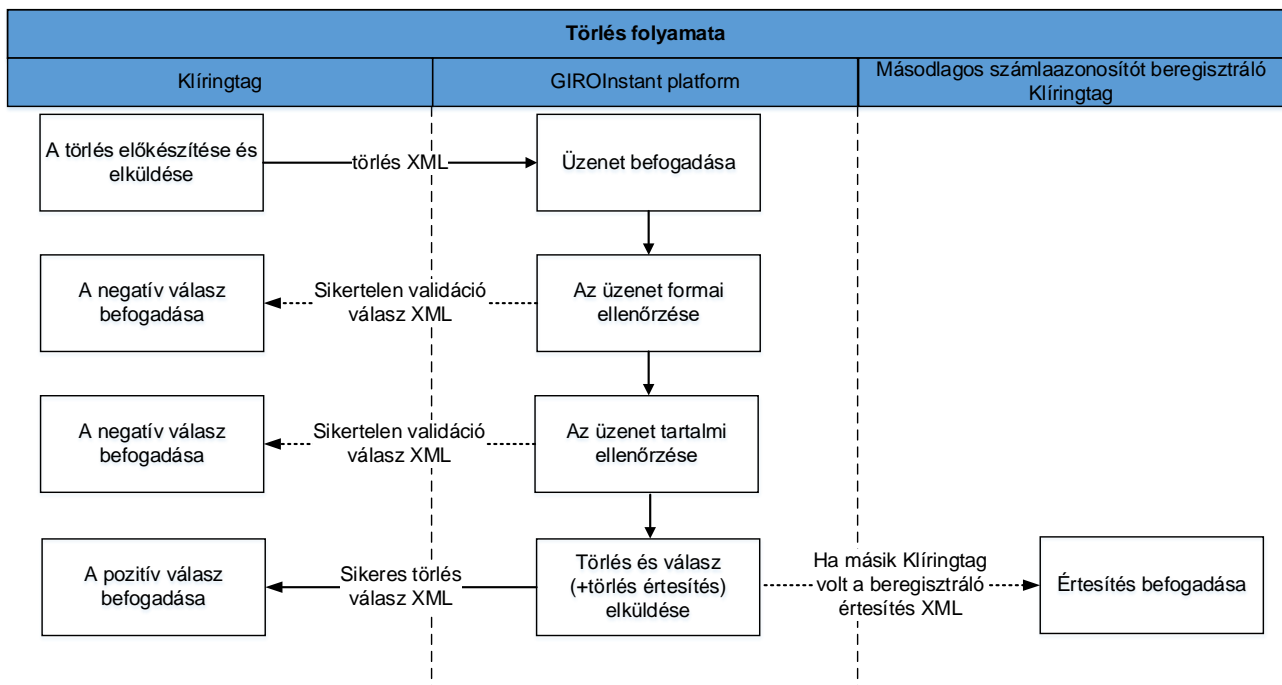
Törlés folyamata

Klíringtag

GIROInstant platform

Másodlagos számlaazonosítót beregisztráló Klíringtag

A törlés előkészítése és elküldése

törlés XML

Üzenet befogadása

A negatív válasz befogadása

Sikertelen validáció válasz XML

Az üzenet formai ellenőrzése

A negatív válasz befogadása

Sikertelen validáció válasz XML

Az üzenet tartalmi ellenőrzése

A pozitív válasz befogadása

Sikeres törlés válasz XML

Törlés és válasz (+törlés értesítés) elküldése

Ha másik Klíringtag volt a beregisztráló értesítés XML

Értesítés befogadása